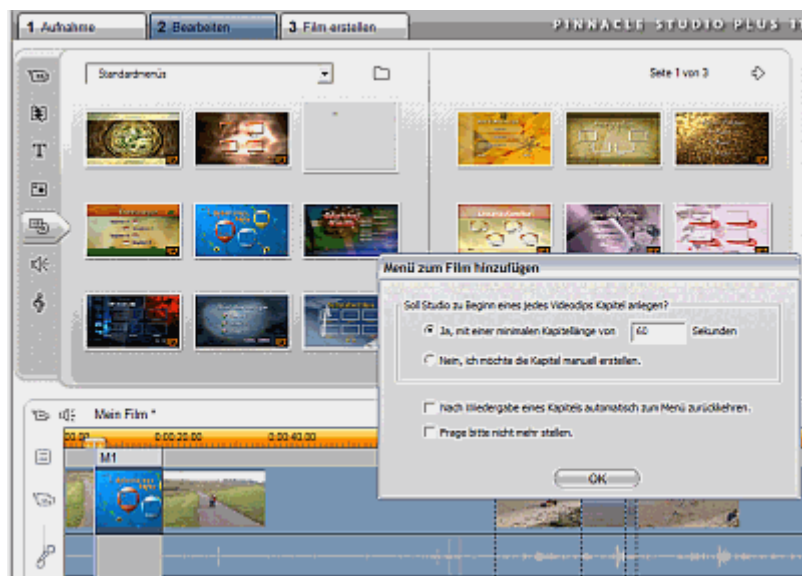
1 Aufnahme
2 Bearbeiten
3 Film erstellen
PINNACLE STUDIO PLUS 1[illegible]

Standardmenüs
Seite 1 von 3

Menü zum Film hinzufügen
Soll Studio zu Beginn eines jedes Videoclips Kapitel anlegen?
Ja, mit einer minimalen Kapitellänge von 60 Sekunden
Nein, ich möchte die Kapitel manuell erstellen.
Nach Wiedergabe eines Kapitels automatisch zum Menü zurückkehren.
Frage bitte nicht mehr stellen.
OK

Mein Film *
00.00
0:00:20.00
0:00:40.00
M1